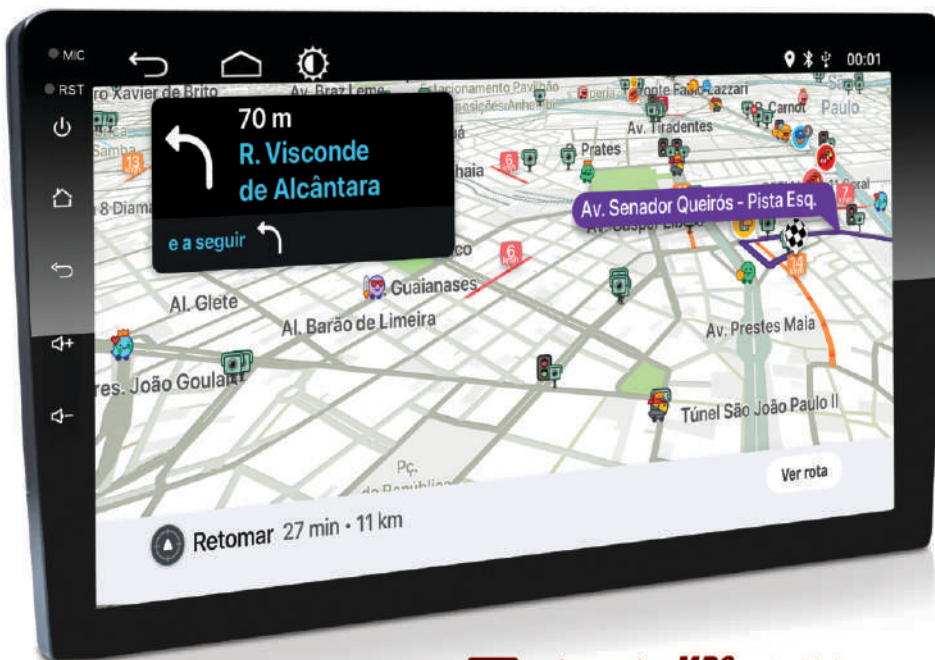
MIC
RST
00:01
70 m
R. Visconde de Alcântara
e a seguir
ro Xavier de Brito
Av. Braz Leme
Av. Tiradentes
Prates
Carnot
Paulo
Av. Senador Queirós - Pista Esq.
Guaianases
Al. Glete
Al. Barão de Limeira
Av. Prestes Maia
res. João Goulart
Túnel São João Paulo II
Pç.
Ver rota
Retomar 27 min • 11 km